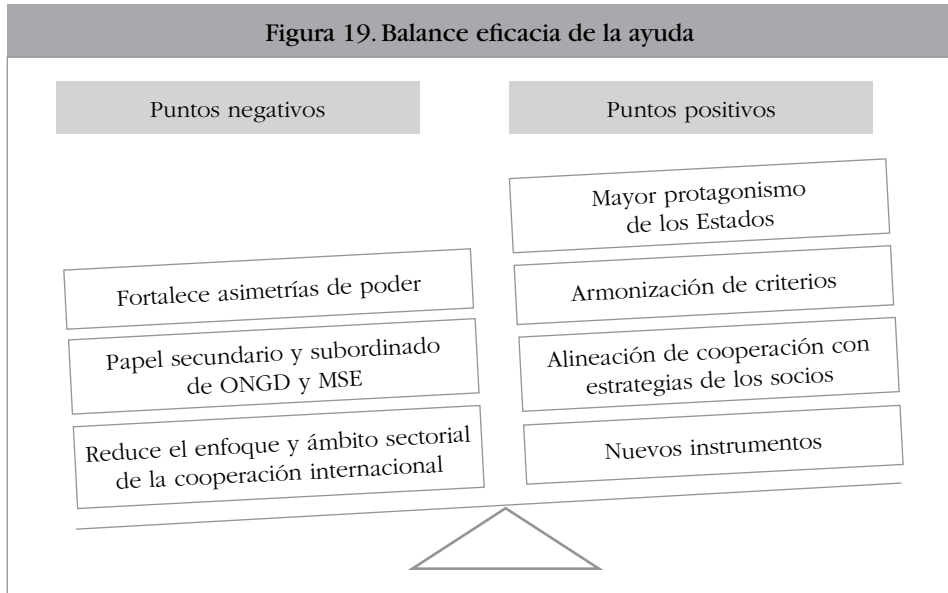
Figura 19. Balance eficacia de la ayuda

Puntos negativos

Puntos positivos

Mayor protagonismo de los Estados

Fortalece asimetrías de poder

Armonización de criterios

Papel secundario y subordinado de ONGD y MSE

Alineación de cooperación con estrategias de los socios

Reduce el enfoque y ámbito sectorial de la cooperación internacional

Nuevos instrumentos